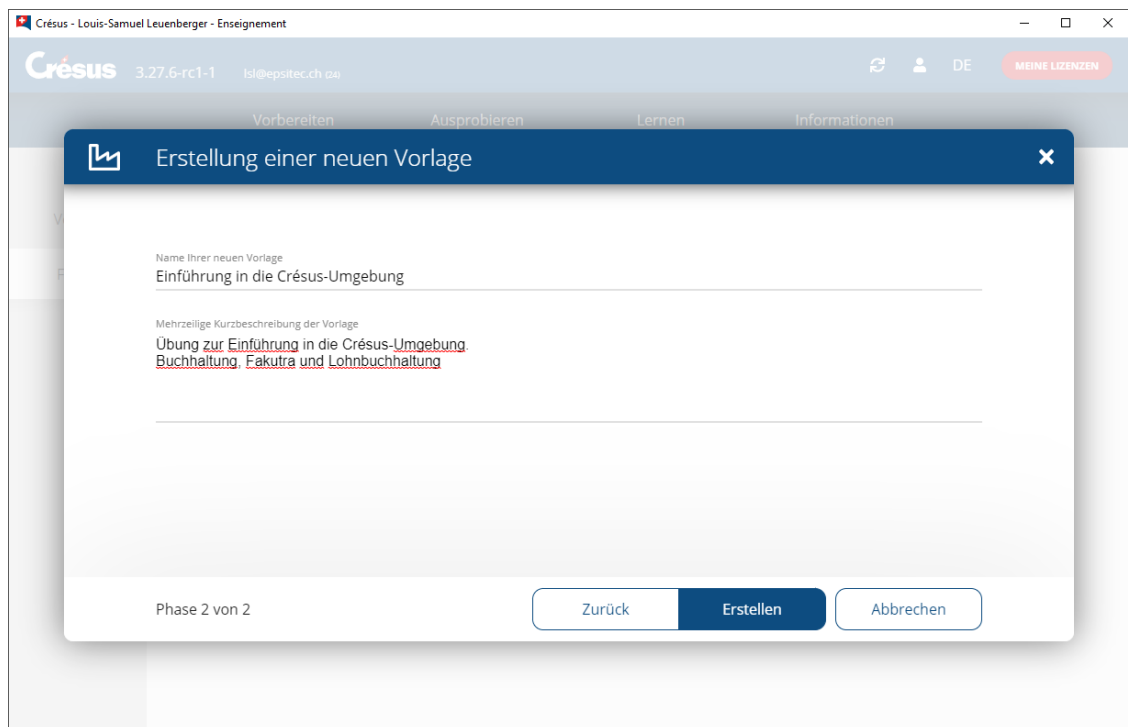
Crésus - Louis-Samuel Leuenberger - Enseignement

Crésus 3.27.6-rc1-1 lsl@epsitec.ch (24)

DE MEINE LIZENZEN

Vorbereiten Ausprobieren Lernen Informationen

Erstellung einer neuen Vorlage

Name Ihrer neuen Vorlage
Einführung in die Crésus-Umgebung

Mehrzeilige Kurzbeschreibung der Vorlage
Übung zur Einführung in die Crésus-Umgebung.
Buchhaltung, Fakutra und Lohnbuchhaltung

Phase 2 von 2

Zurück Erstellen Abbrechen